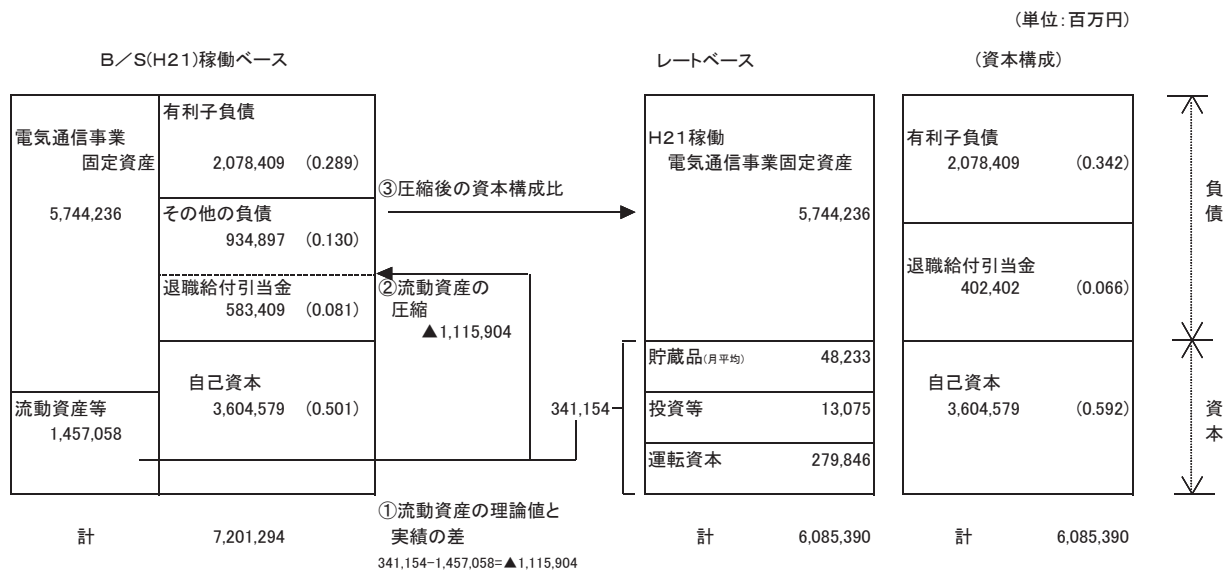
(単位:百万円)

B／S(H21)稼働ベース

レートベース

(資本構成)

電気通信事業
固定資産

5,744,236

流動資産等
1,457,058

有利子負債
2,078,409 (0.289)

その他の負債
934,897 (0.130)

退職給付引当金
583,409 (0.081)

自己資本
3,604,579 (0.501)

③圧縮後の資本構成比

②流動資産の圧縮
▲1,115,904

341,154

H21稼働
電気通信事業固定資産

5,744,236

貯蔵品(月平均) 48,233

投資等 13,075

運転資本 279,846

有利子負債
2,078,409 (0.342)

退職給付引当金
402,402 (0.066)

自己資本
3,604,579 (0.592)

負債

資本

①流動資産の理論値と実績の差
341,154−1,457,058=▲1,115,904

計 7,201,294

計 6,085,390

計 6,085,390